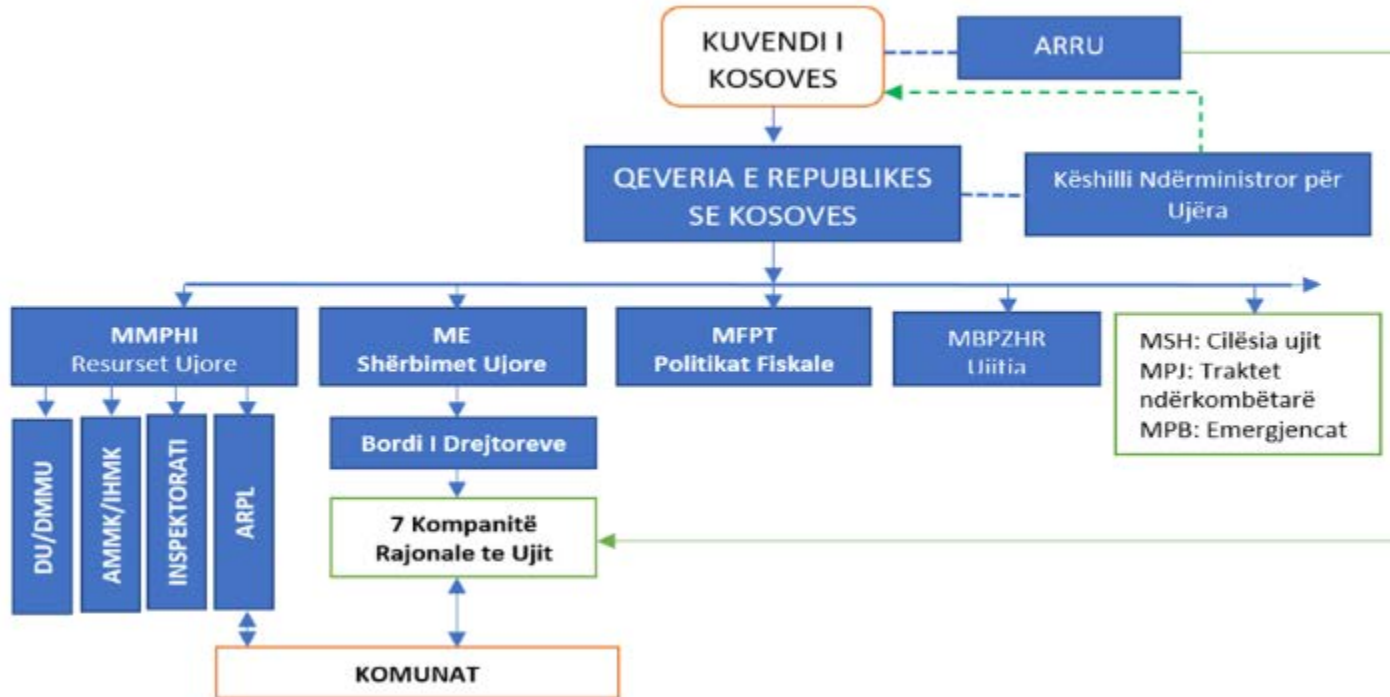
KUVENDI I KOSOVES

ARRU

QEVERIA E REPUBLIKES SE KOSOVES

Këshilli Ndërministror për Ujëra

MMPHI
Resurset Ujore

ME
Shërbimet Ujore

MFPT
Politikat Fiskale

MBPZHR
Uitia

MSH: Cilësia ujit
MPJ: Traktet ndërkombëtarë
MPB: Emergjencat

DU/DMMU

AMMK/IHMK

INSPEKTORATI

ARPL

Bordi I Drejtoreve

7 Kompanitë Rajonale te Ujit

KOMUNAT